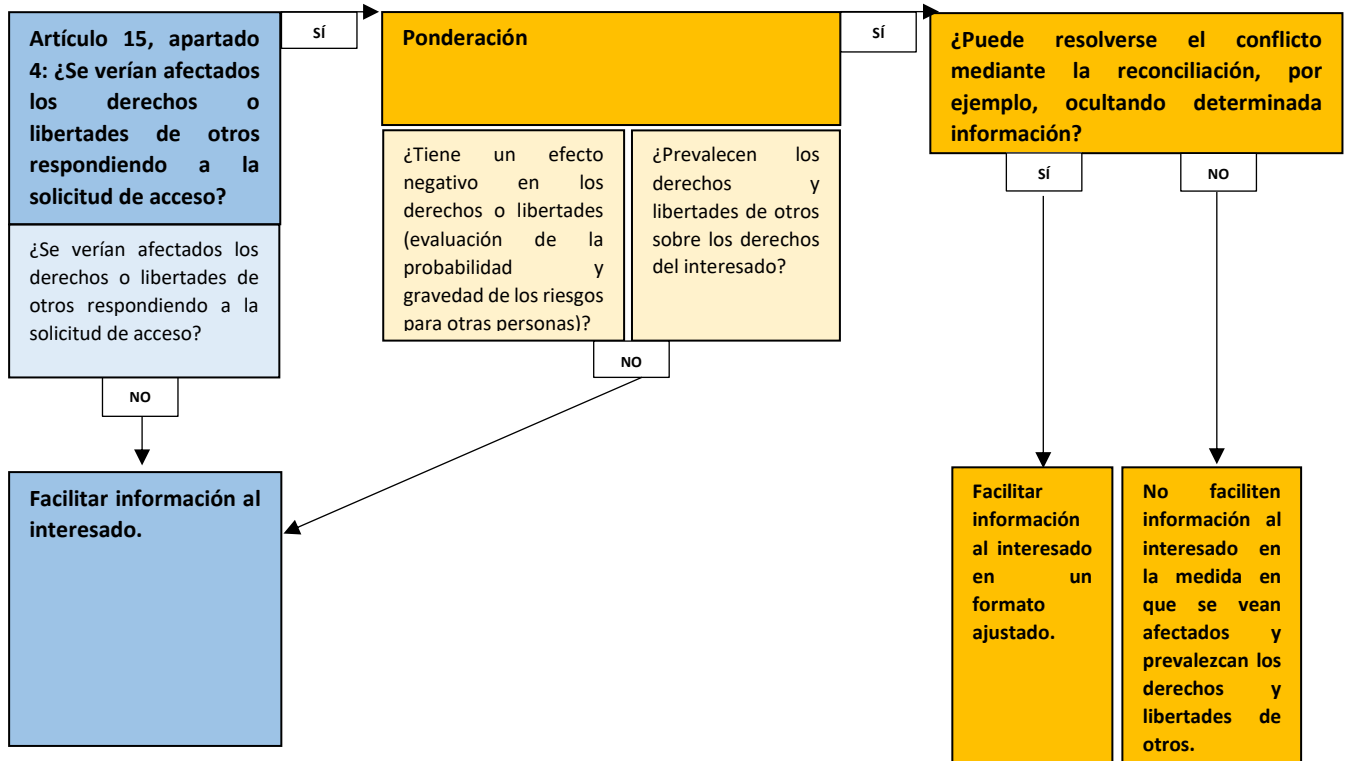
Artículo 15, apartado 4: ¿Se verían afectados los derechos o libertades de otros respondiendo a la solicitud de acceso?

¿Se verían afectados los derechos o libertades de otros respondiendo a la solicitud de acceso?

SÍ

Ponderación

¿Tiene un efecto negativo en los derechos o libertades (evaluación de la probabilidad y gravedad de los riesgos para otras personas)?

¿Prevalecen los derechos y libertades de otros sobre los derechos del interesado?

SÍ

¿Puede resolverse el conflicto mediante la reconciliación, por ejemplo, ocultando determinada información?

SÍ

NO

NO

NO

Facilitar información al interesado.

Facilitar información al interesado en un formato ajustado.

No faciliten información al interesado en la medida en que se vean afectados y prevalezcan los derechos y libertades de otros.